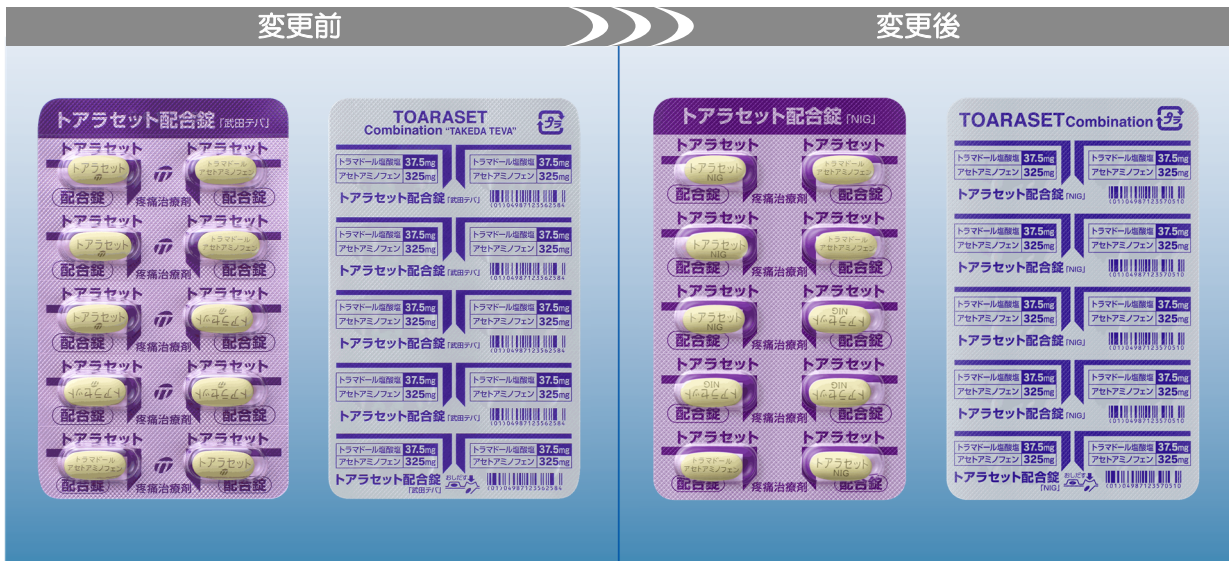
変更前

変更後

トアラセット配合錠「武田テバ」

トアラセット
トアラセット
配合錠
トアラセット
トラマドール アセトアミノフェン
配合錠
疼痛治療剤

TOARASET Combination "TAKEDA TEVA"

トラマドール塩酸塩 37.5mg
アセトアミノフェン 325mg
トアラセット配合錠「武田テバ」
(01)04987123562584

トアラセット配合錠「NIG」

トアラセット
トアラセット NIG
配合錠
トラマドール アセトアミノフェン
疼痛治療剤

TOARASET Combination

トラマドール塩酸塩 37.5mg
アセトアミノフェン 325mg
トアラセット配合錠「NIG」
(01)04987123570510
おしだす